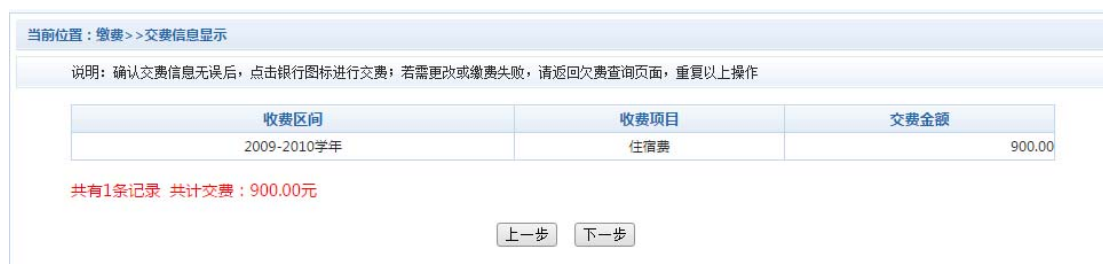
当前位置：缴费>>交费信息显示

说明：确认交费信息无误后，点击银行图标进行交费；若需更改或缴费失败，请返回欠费查询页面，重复以上操作

| 收费区间 | 收费项目 | 交费金额 |
|---|---|---|
| 2009-2010学年 | 住宿费 | 900.00 |

共有1条记录 共计交费：900.00元

上一步 下一步